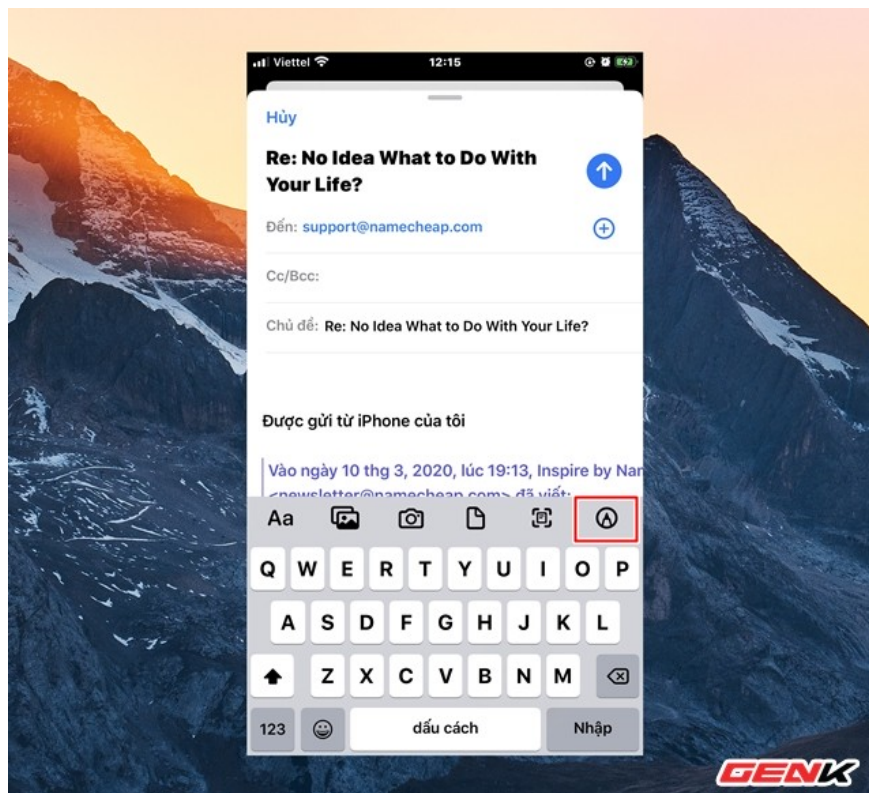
Viettel 12:15

Hủy

Re: No Idea What to Do With Your Life?

Đến: support@namecheap.com

Cc/Bcc:

Chủ đề: Re: No Idea What to Do With Your Life?

Được gửi từ iPhone của tôi

Vào ngày 10 thg 3, 2020, lúc 19:13, Inspire by Nam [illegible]
<newsletter@namecheap.com> đã viết:

Aa

Q W E R T Y U I O P
A S D F G H J K L
Z X C V B N M
123 dấu cách Nhập

GENK